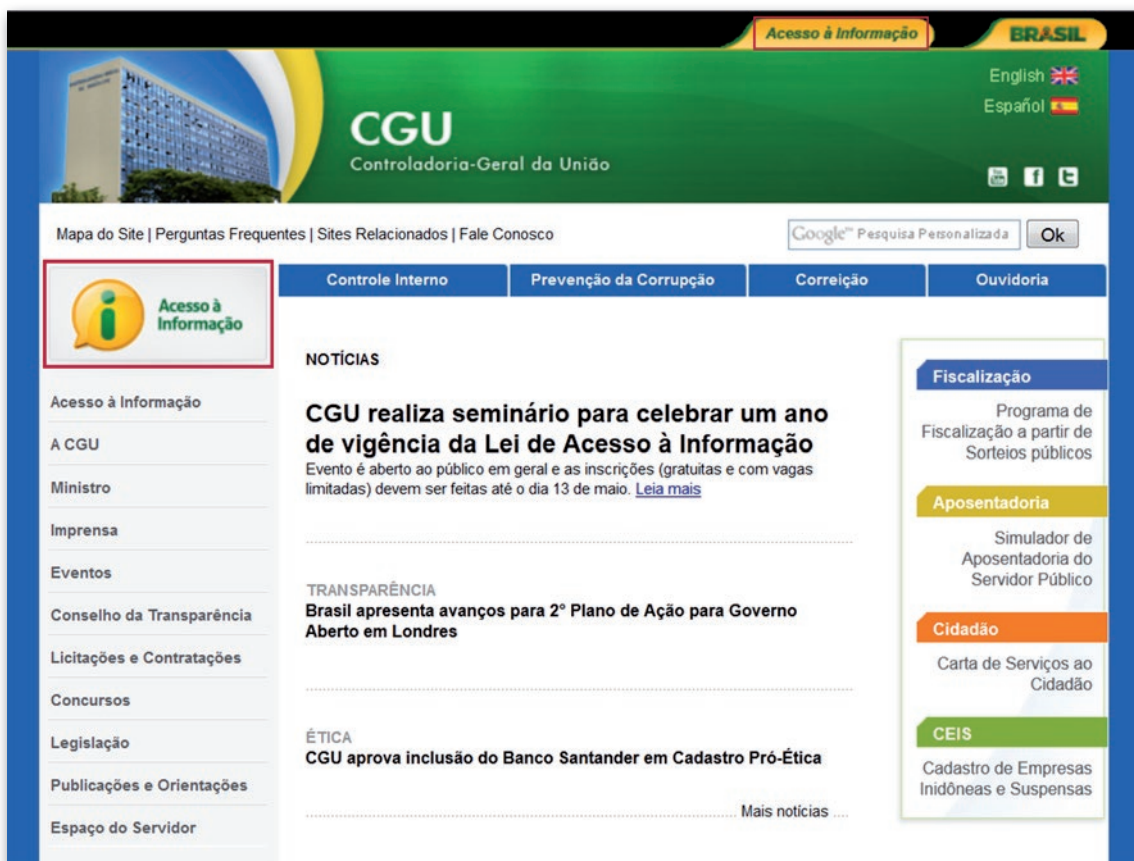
Acesso à Informação BRASIL

English
Español

CGU
Controladoria-Geral da União

Mapa do Site | Perguntas Frequentes | Sites Relacionados | Fale Conosco

Google™ Pesquisa Personalizada Ok

Acesso à Informação

Controle Interno | Prevenção da Corrupção | Correição | Ouvidoria

Acesso à Informação
A CGU
Ministro
Imprensa
Eventos
Conselho da Transparência
Licitações e Contratações
Concursos
Legislação
Publicações e Orientações
Espaço do Servidor

NOTÍCIAS

CGU realiza seminário para celebrar um ano de vigência da Lei de Acesso à Informação
Evento é aberto ao público em geral e as inscrições (gratuitas e com vagas limitadas) devem ser feitas até o dia 13 de maio. Leia mais

TRANSPARÊNCIA
Brasil apresenta avanços para 2° Plano de Ação para Governo Aberto em Londres

ÉTICA
CGU aprova inclusão do Banco Santander em Cadastro Pró-Ética

Mais notícias

Fiscalização
Programa de Fiscalização a partir de Sorteios públicos

Aposentadoria
Simulador de Aposentadoria do Servidor Público

Cidadão
Carta de Serviços ao Cidadão

CEIS
Cadastro de Empresas Inidôneas e Suspensas